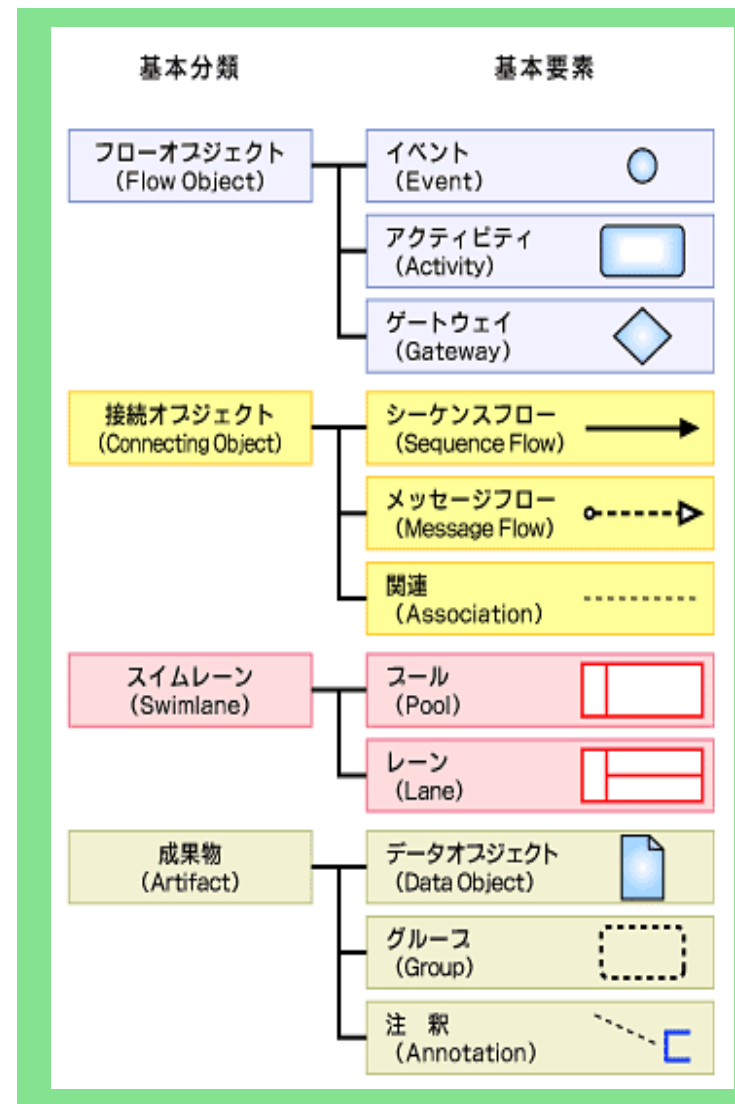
基本分類

基本要素

フローオブジェクト
（Flow Object）

イベント
（Event）

アクティビティ
（Activity）

ゲートウェイ
（Gateway）

接続オブジェクト
（Connecting Object）

シーケンスフロー
（Sequence Flow）

メッセージフロー
（Message Flow）

関連
（Association）

スイムレーン
（Swimlane）

プール
（Pool）

レーン
（Lane）

成果物
（Artifact）

データオブジェクト
（Data Object）

グループ
（Group）

注　釈
（Annotation）